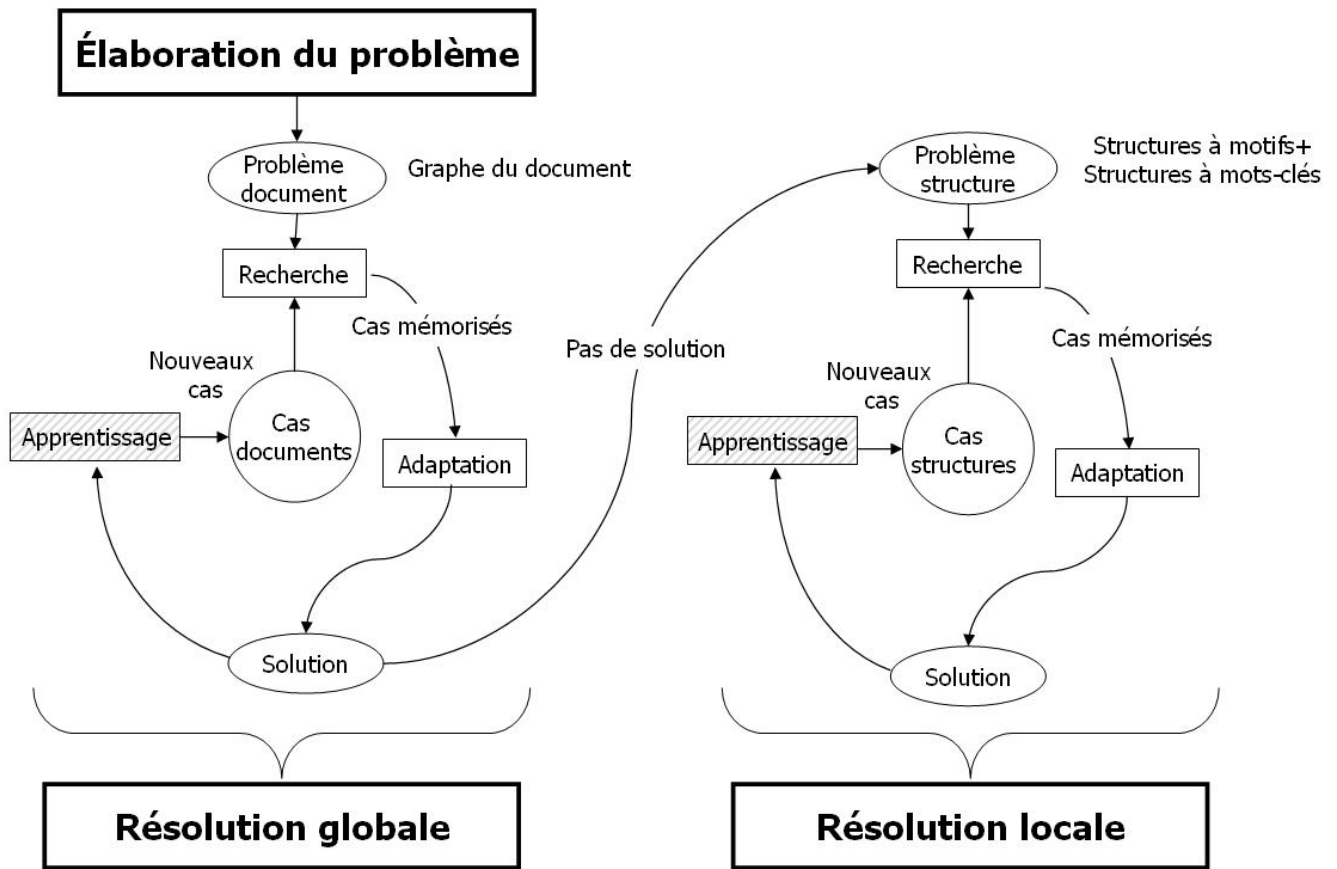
Élaboration du problème

Problème document

Graphe du document

Recherche

Cas mémorisés

Nouveaux cas

Cas documents

Apprentissage

Adaptation

Solution

Pas de solution

Problème structure

Structures à motifs+
Structures à mots-clés

Recherche

Cas mémorisés

Nouveaux cas

Cas structures

Apprentissage

Adaptation

Solution

Résolution globale

Résolution locale